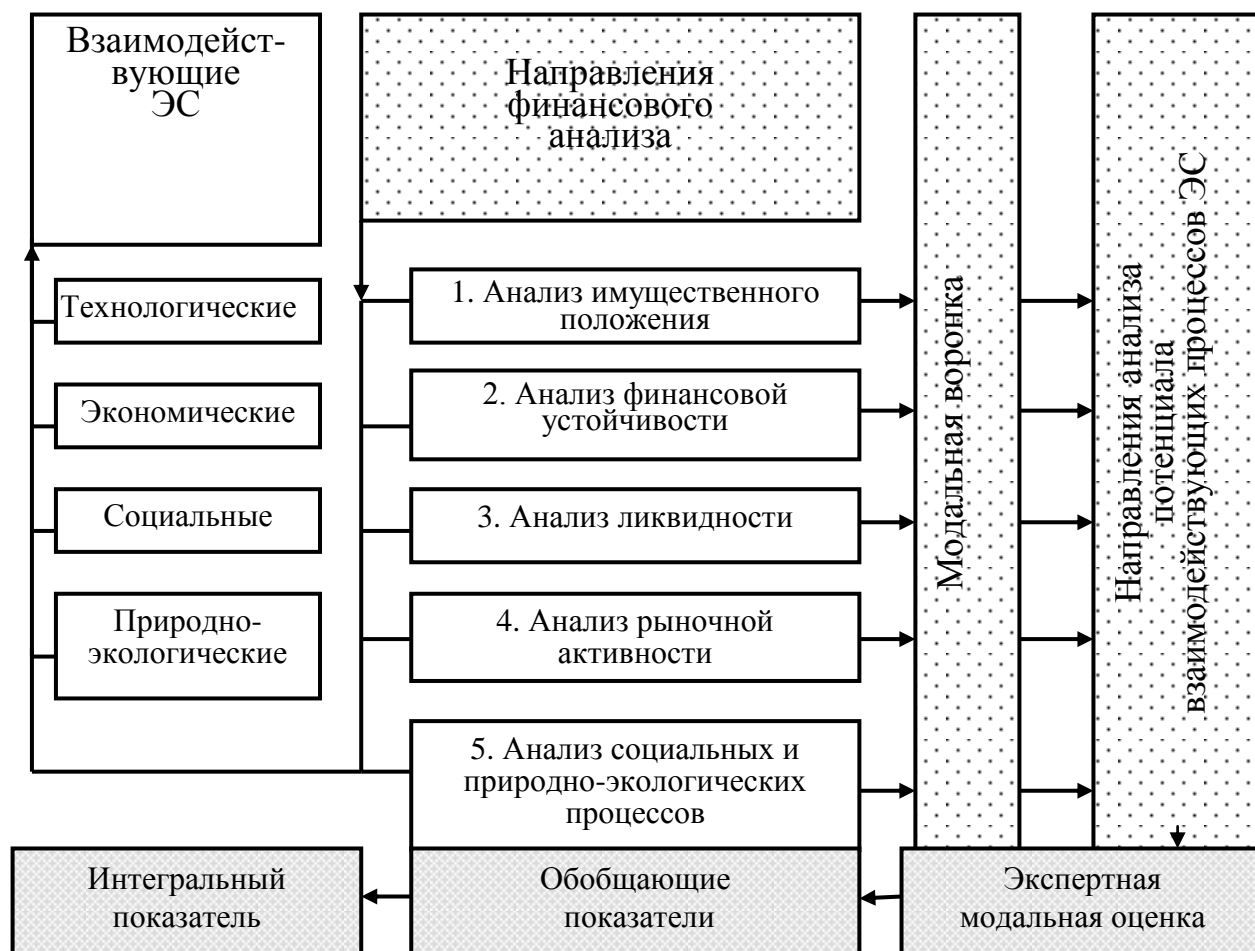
Взаимодействующие ЭС

Направления финансового анализа

Технологические

Экономические

Социальные

Природно-экологические

1. Анализ имущественного положения

2. Анализ финансовой устойчивости

3. Анализ ликвидности

4. Анализ рыночной активности

5. Анализ социальных и природно-экологических процессов

Модальная воронка

Направления анализа потенциала взаимодействующих процессов ЭС

Интегральный показатель

Обобщающие показатели

Экспертная модальная оценка